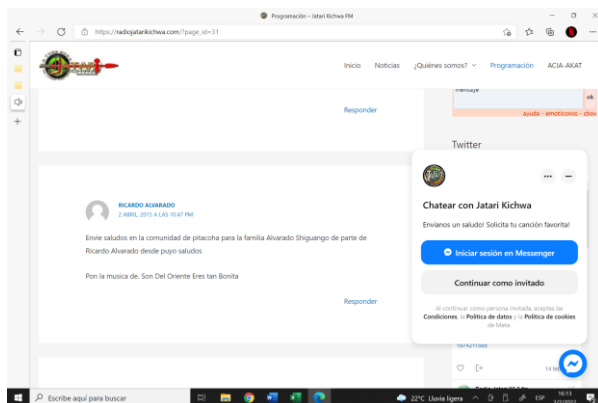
Programación – Jatari Kichwa FM

https://radiojatarikichwa.com/?page_id=31

Inicio Noticias ¿Quiénes somos? Programación ACIA-AKAT

mensaje

ok

ayuda - emoticonos - cbox

Responder

Twitter

RICARDO ALVARADO
2 ABRIL, 2015 A LAS 10:47 PM

Envie saludos en la comunidad de pitacoha para la familia Alvarado Shiguango de parte de Ricardo Alvarado desde puyo saludos

Pon la musica de. Son Del Oriente Eres tan Bonita

Responder

Chatear con Jatari Kichwa

Envíanos un saludo! Solicita tu canción favorita!

Iniciar sesión en Messenger

Continuar como invitado

Al continuar como persona invitada, aceptas las Condiciones, la Política de datos y la Política de cookies de Meta.

14 h

Escribe aquí para buscar

22°C Lluvia ligera ESP 16:13